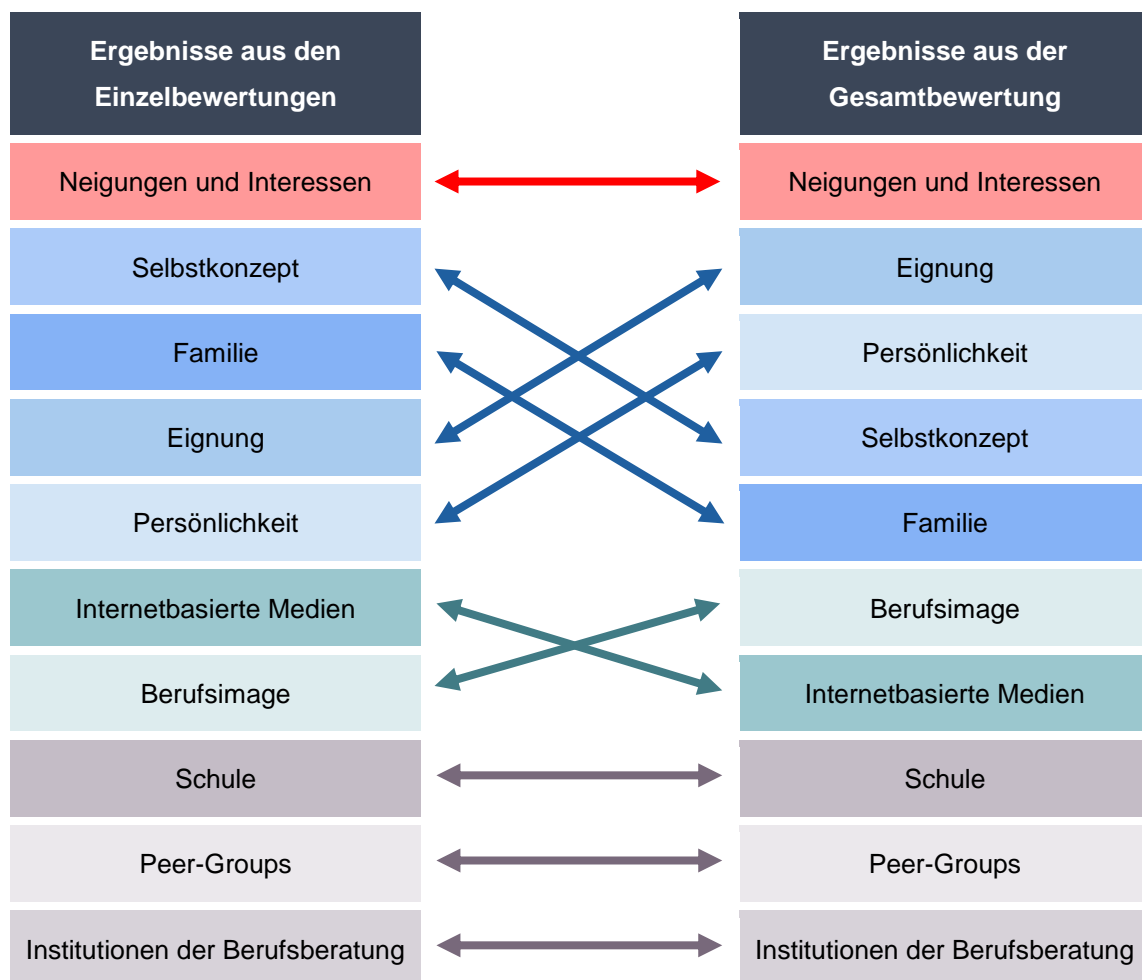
Ergebnisse aus den Einzelbewertungen

Neigungen und Interessen

Selbstkonzept

Familie

Eignung

Persönlichkeit

Internetbasierte Medien

Berufsimage

Schule

Peer-Groups

Institutionen der Berufsberatung

Ergebnisse aus der Gesamtbewertung

Neigungen und Interessen

Eignung

Persönlichkeit

Selbstkonzept

Familie

Berufsimage

Internetbasierte Medien

Schule

Peer-Groups

Institutionen der Berufsberatung